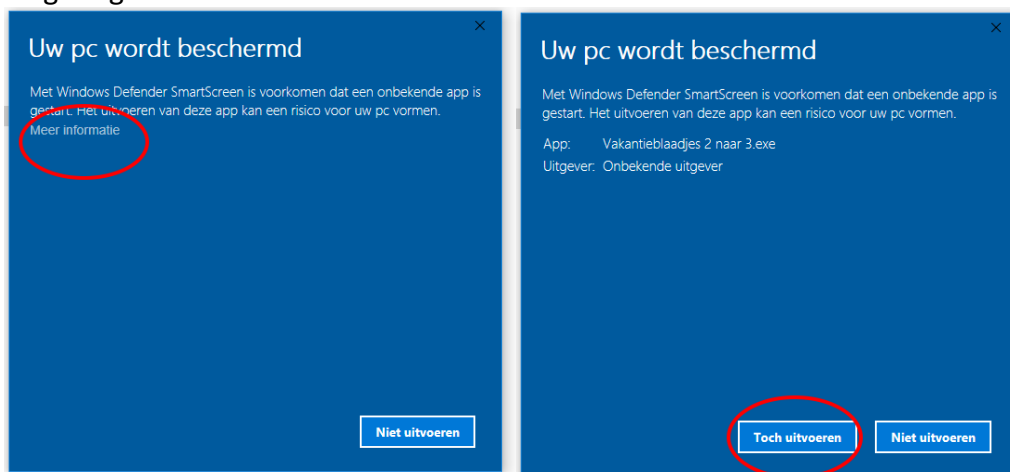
Uw pc wordt beschermd

Met Windows Defender SmartScreen is voorkomen dat een onbekende app is gestart. Het uitvoeren van deze app kan een risico voor uw pc vormen.
Meer informatie

Niet uitvoeren

Uw pc wordt beschermd

Met Windows Defender SmartScreen is voorkomen dat een onbekende app is gestart. Het uitvoeren van deze app kan een risico voor uw pc vormen.

App: Vakantieblaadjes 2 naar 3.exe
Uitgever: Onbekende uitgever

Toch uitvoeren

Niet uitvoeren